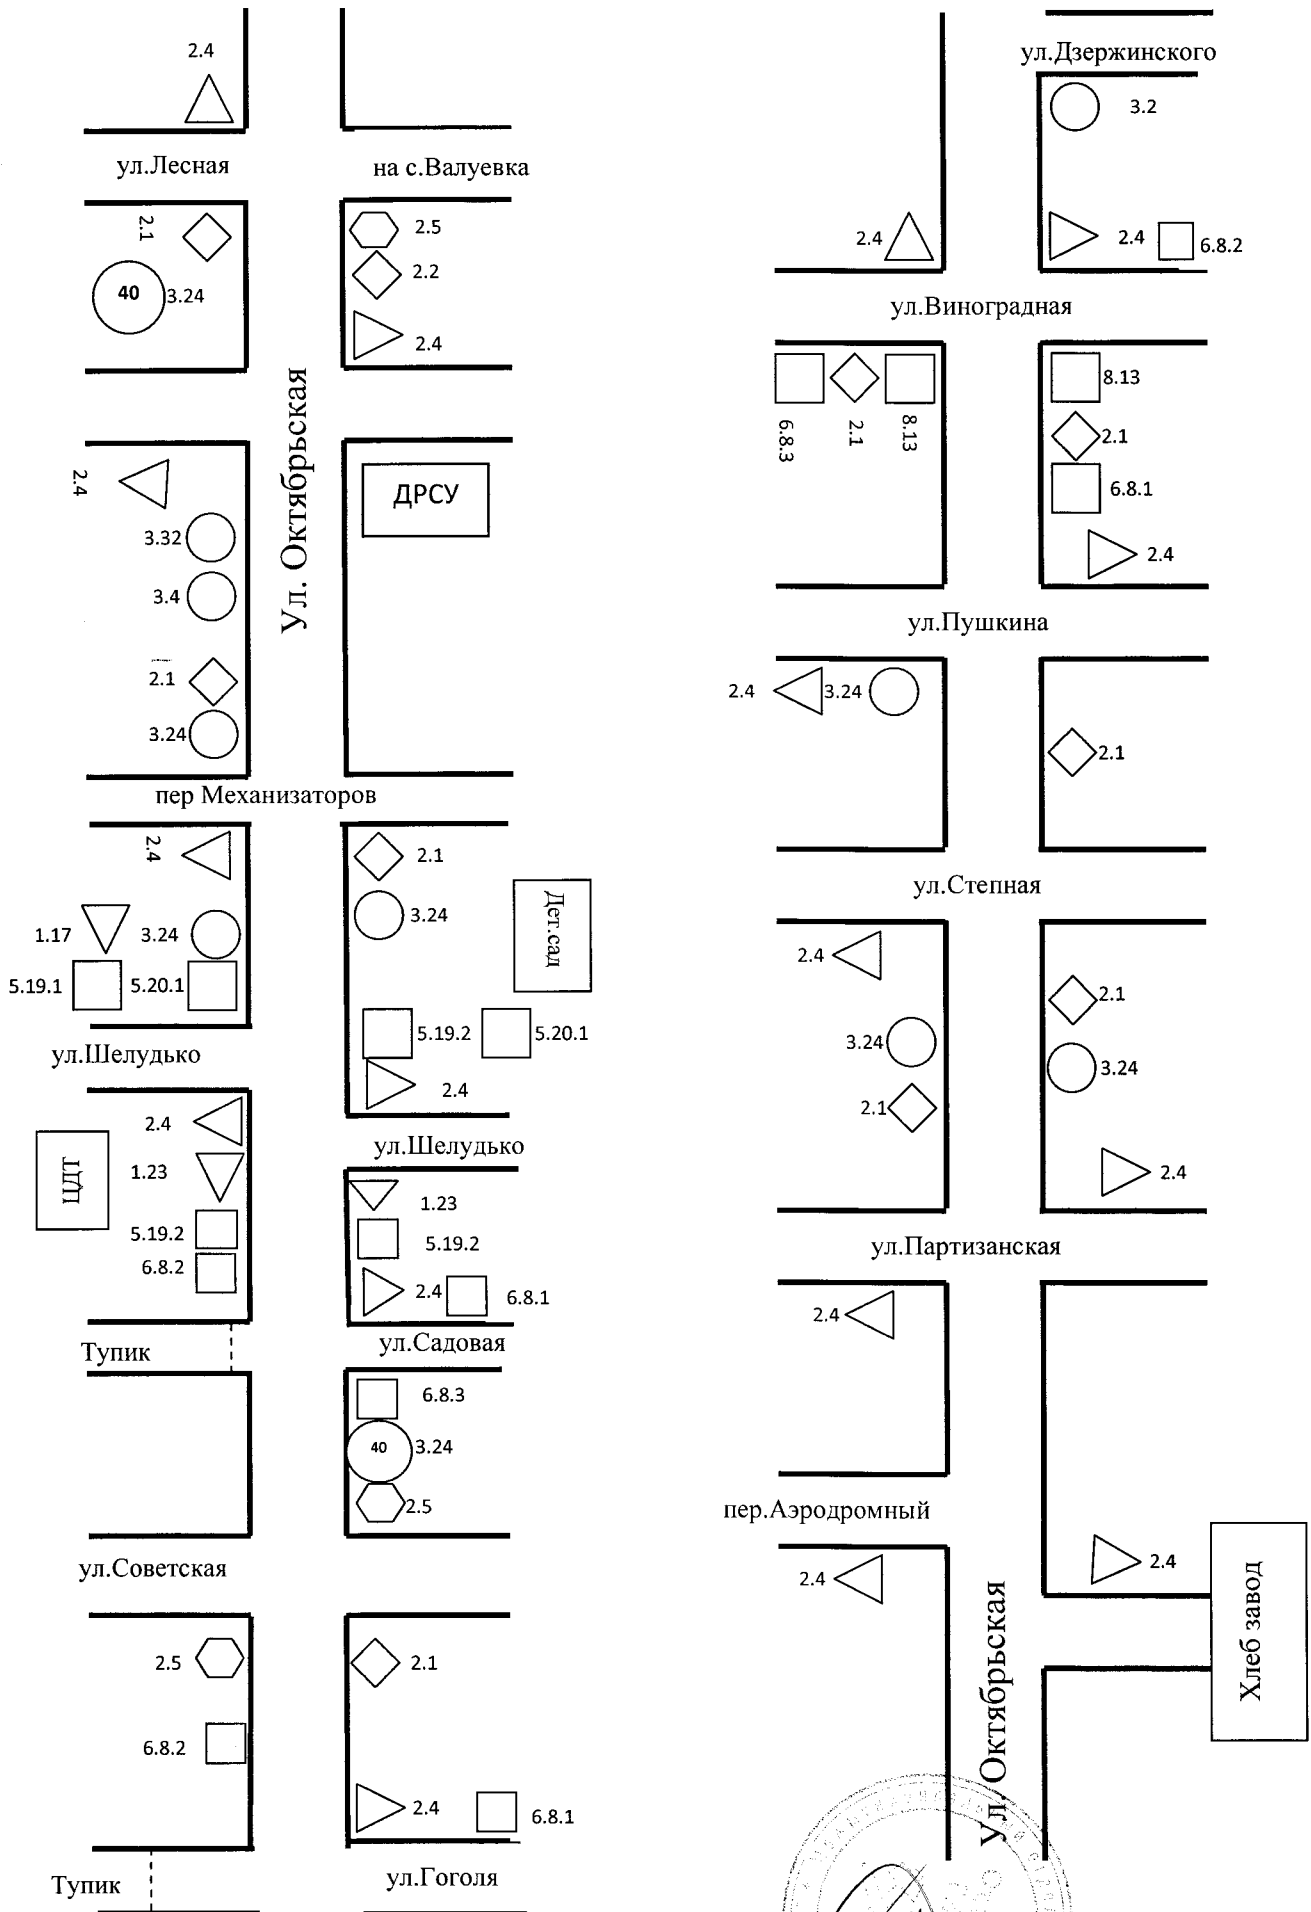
2.4

ул.Лесная

на с.Валуевка

2.1
40
3.24

2.5
2.2
2.4

Ул. Октябрьская

2.4
3.32
3.4
2.1
3.24

ДРСУ

пер Механизаторов

2.4
1.17
3.24
5.19.1
5.20.1

2.1
3.24
Дет.сад
5.19.2
5.20.1
2.4

ул.Шелудько

ЦДТ
2.4
1.23
5.19.2
6.8.2

ул.Шелудько

1.23
5.19.2
2.4
6.8.1

Тупик

ул.Садовая

6.8.3
40
3.24
2.5

ул.Советская

2.5
6.8.2

2.1
2.4
6.8.1

Тупик

ул.Гоголя

ул.Дзержинского

3.2
2.4
2.4
6.8.2

ул.Виноградная

6.8.3
2.1
8.13

8.13
2.1
6.8.1
2.4

ул.Пушкина

2.4
3.24
2.1

ул.Степная

2.4
3.24
2.1

2.1
3.24
2.4

ул.Партизанская

2.4

пер.Аэродромный

2.4
2.4

Хлеб завод

Ул. Октябрьская